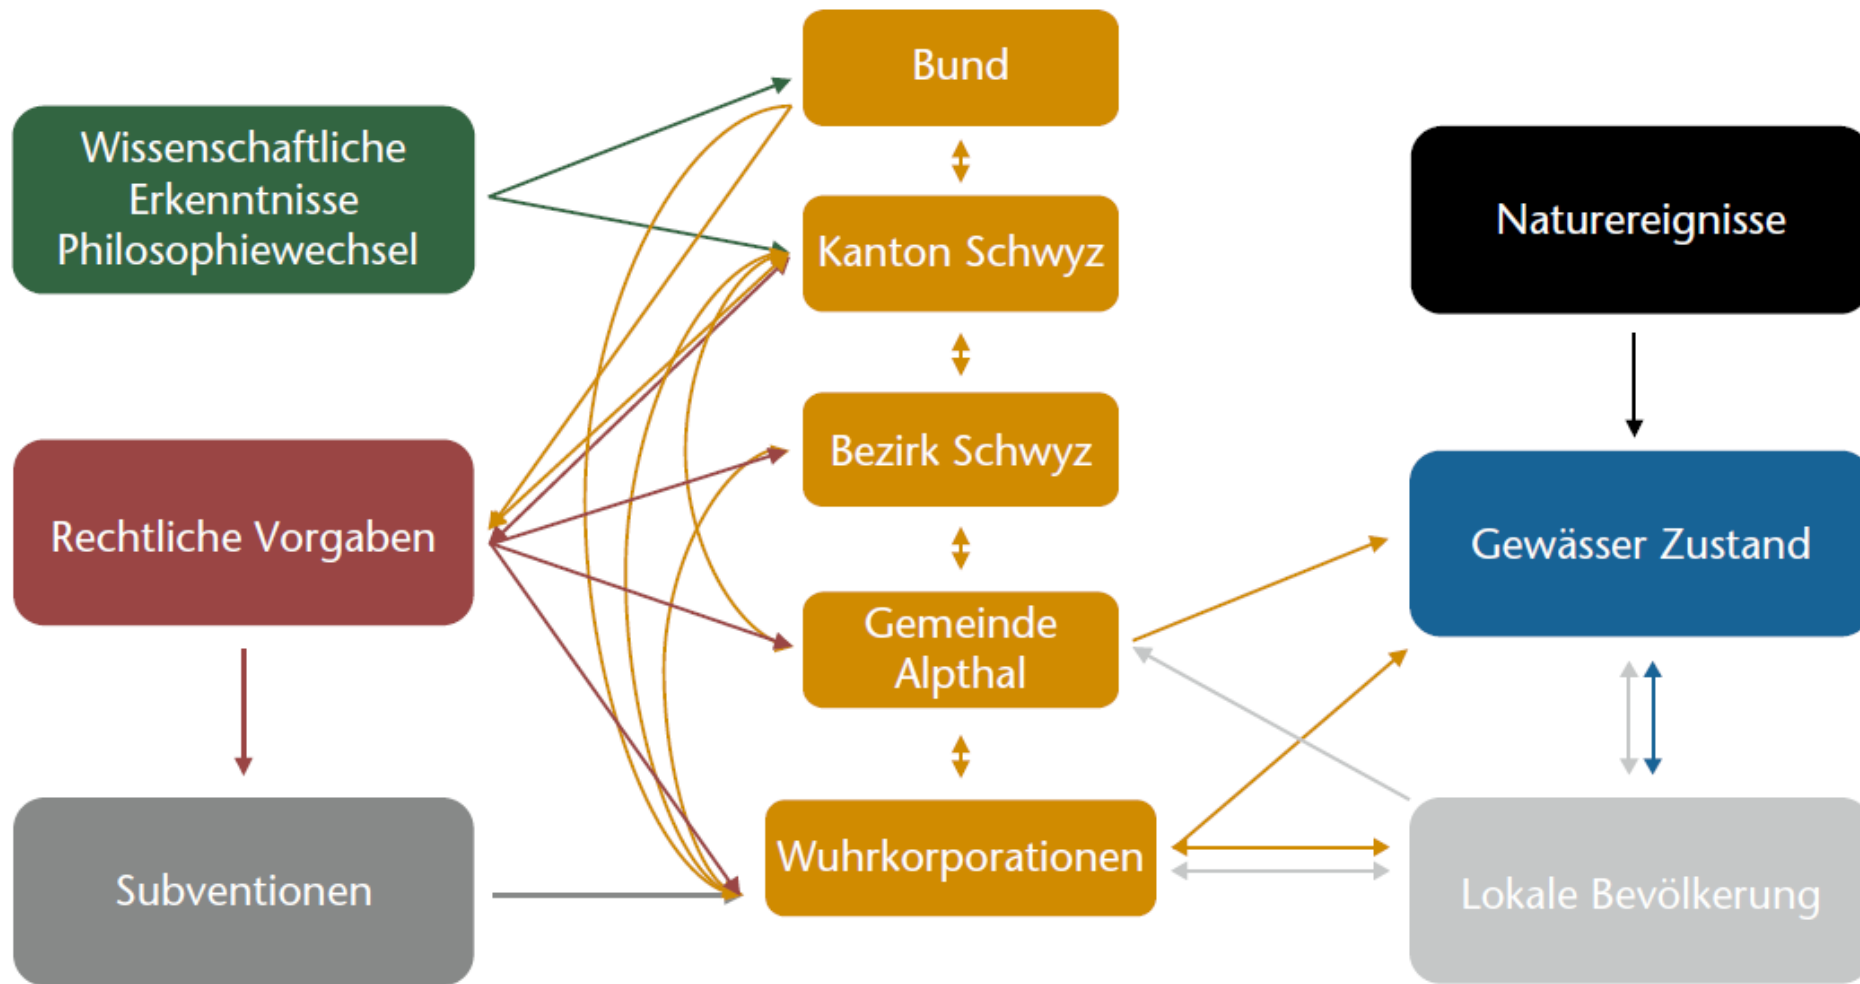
Wissenschaftliche Erkenntnisse Philosophiewechsel

Bund

Kanton Schwyz

Naturereignisse

Bezirk Schwyz

Rechtliche Vorgaben

Gewässer Zustand

Gemeinde Alpthal

Subventionen

Wuhrkorporationen

Lokale Bevölkerung